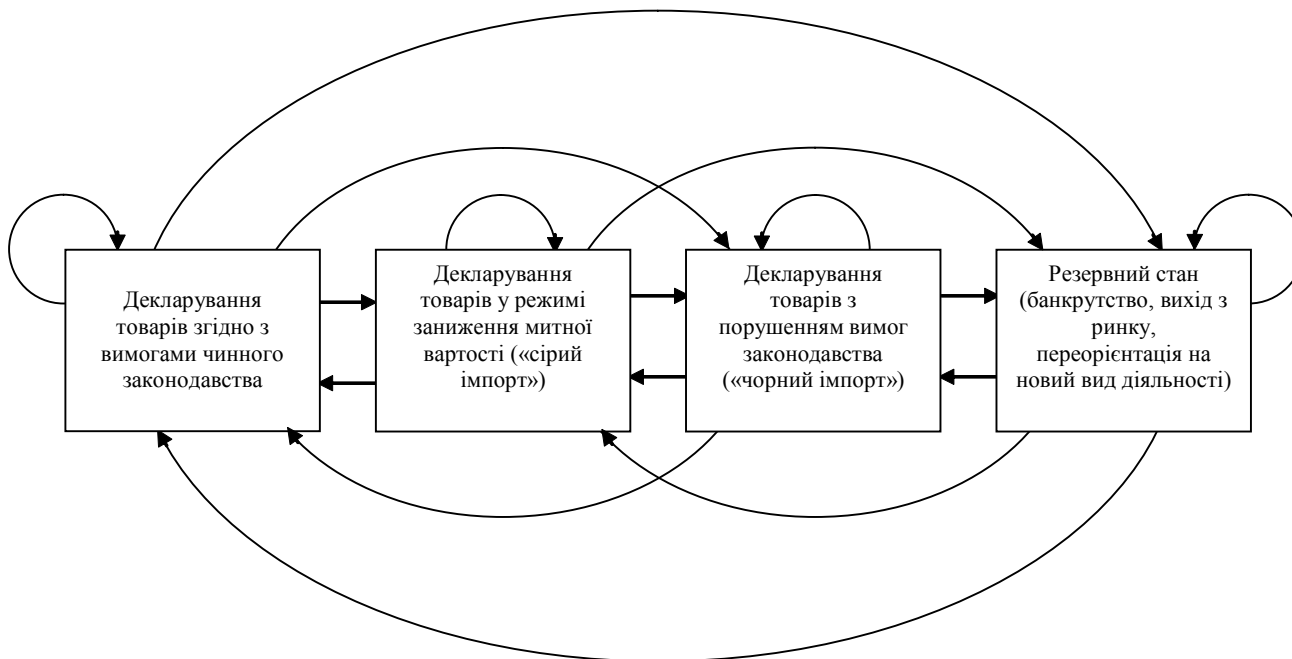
Декларування товарів згідно з вимогами чинного законодавства

Декларування товарів у режимі заниження митної вартості («сірий імпорт»)

Декларування товарів з порушенням вимог законодавства («чорний імпорт»)

Резервний стан (банкрутство, вихід з ринку, переорієнтація на новий вид діяльності)